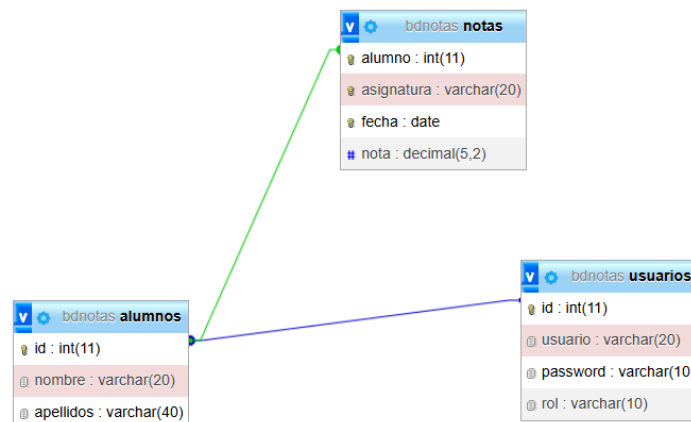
bdnotas notas
alumno : int(11)
asignatura : varchar(20)
fecha : date
nota : decimal(5,2)

bdnotas usuarios
id : int(11)
usuario : varchar(20)
password : varchar(10
rol : varchar(10)

bdnotas alumnos
id : int(11)
nombre : varchar(20)
apellidos : varchar(40)